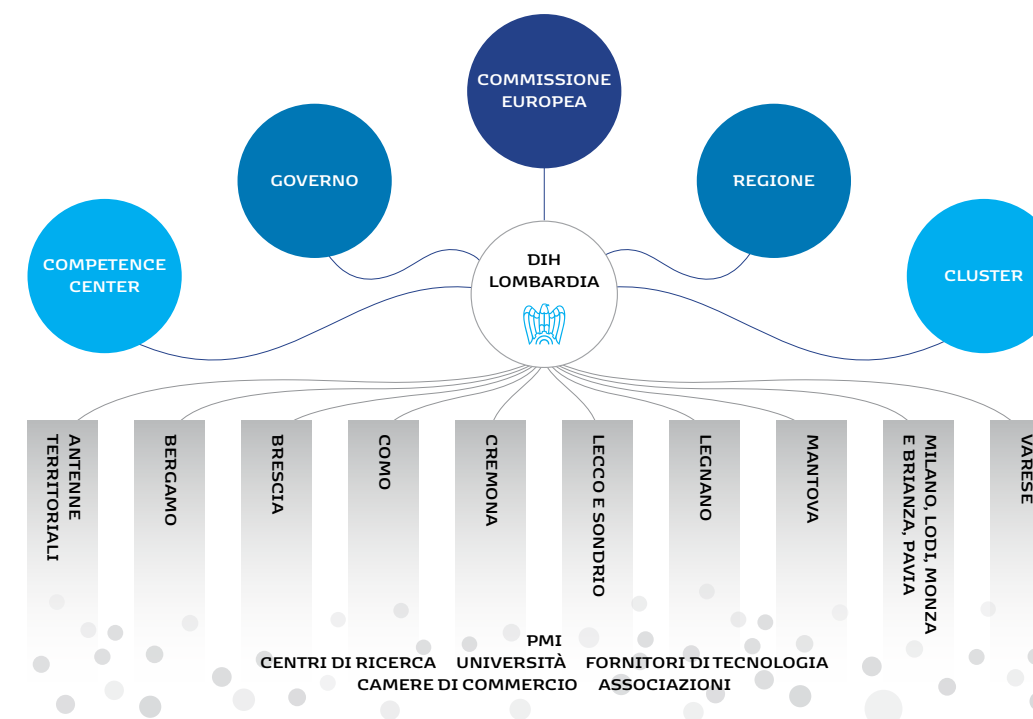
COMMISSIONE EUROPEA

GOVERNO

REGIONE

COMPETENCE CENTER

DIH LOMBARDIA

CLUSTER

ANTENNE TERRITORIALI

BERGAMO

BRESCIA

COMO

CREMONA

LECCO E SONDRIO

LEGNANO

MANTOVA

MILANO, LODI, MONZA E BRIANZA, PAVIA

VARESE

PMI

CENTRI DI RICERCA UNIVERSITÀ FORNITORI DI TECNOLOGIA

CAMERE DI COMMERCIO ASSOCIAZIONI